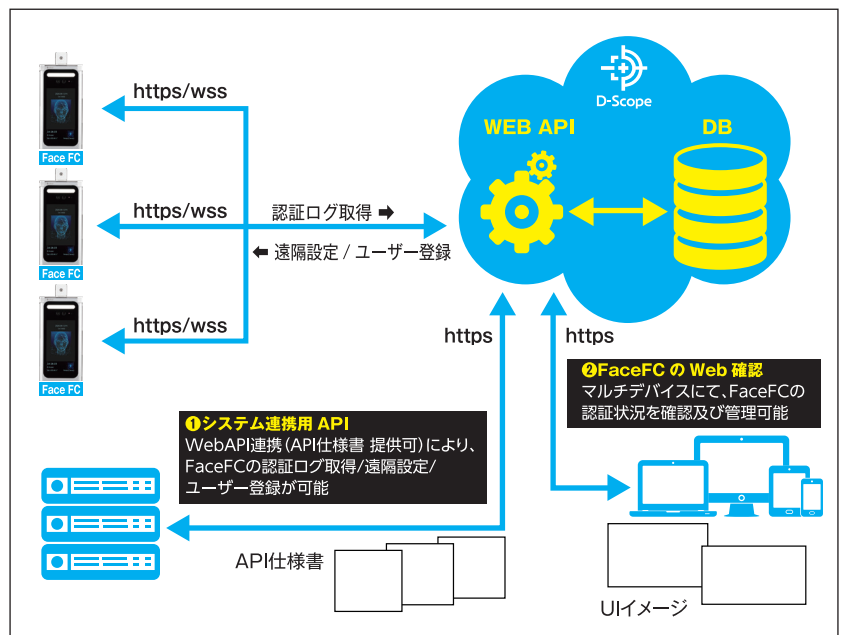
Face FC

Face FC

Face FC

https/wss

https/wss

https/wss

認証ログ取得 ➡

⬅ 遠隔設定 / ユーザー登録

D-Scope

WEB API

DB

https

https

❷FaceFC の Web 確認
マルチデバイスにて、FaceFCの認証状況を確認及び管理可能

❶システム連携用 API
WebAPI連携（API仕様書 提供可）により、FaceFCの認証ログ取得/遠隔設定/ユーザー登録が可能

API仕様書

UIイメージ